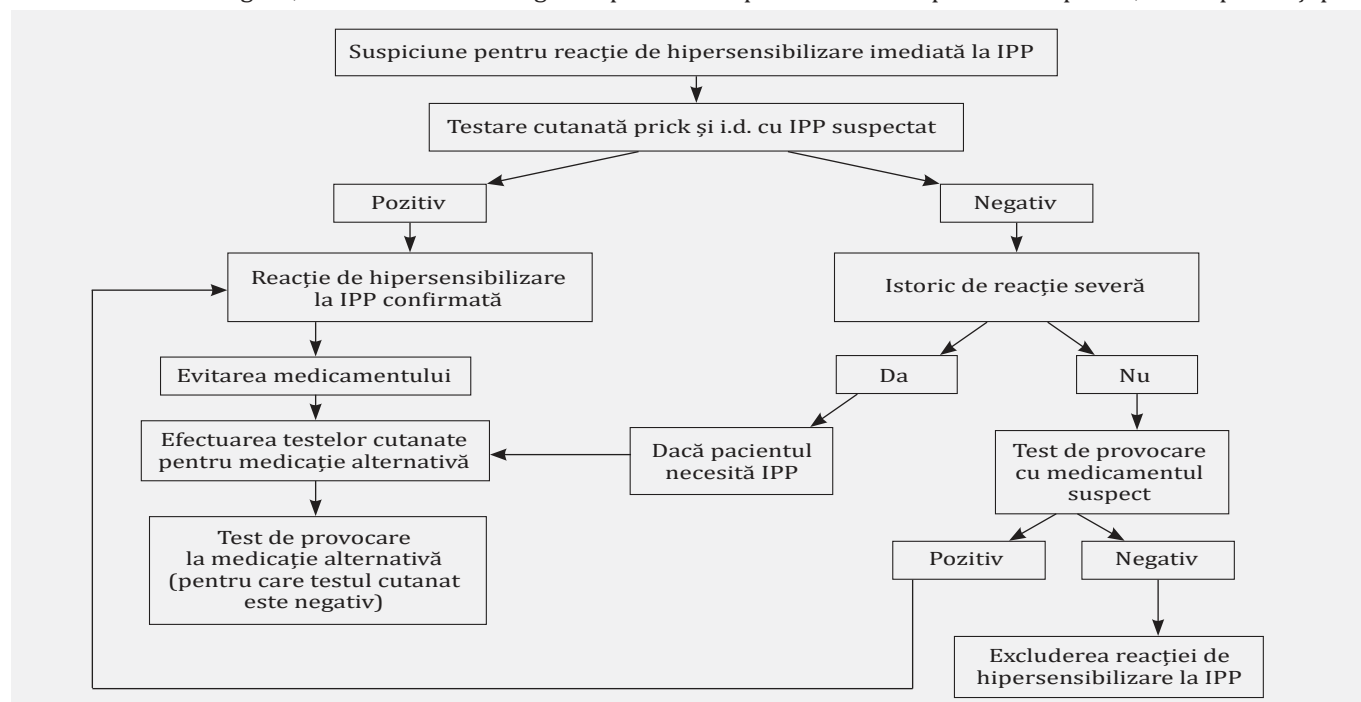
Suspiciune pentru reacţie de hipersensibilizare imediată la IPP

Testare cutanată prick şi i.d. cu IPP suspectat

Pozitiv

Negativ

Reacţie de hipersensibilizare la IPP confirmată

Istoric de reacţie severă

Evitarea medicamentului

Da

Nu

Efectuarea testelor cutanate pentru medicaţie alternativă

Dacă pacientul necesită IPP

Test de provocare cu medicamentul suspect

Test de provocare la medicaţie alternativă (pentru care testul cutanat este negativ)

Pozitiv

Negativ

Excluderea reacţiei de hipersensibilizare la IPP